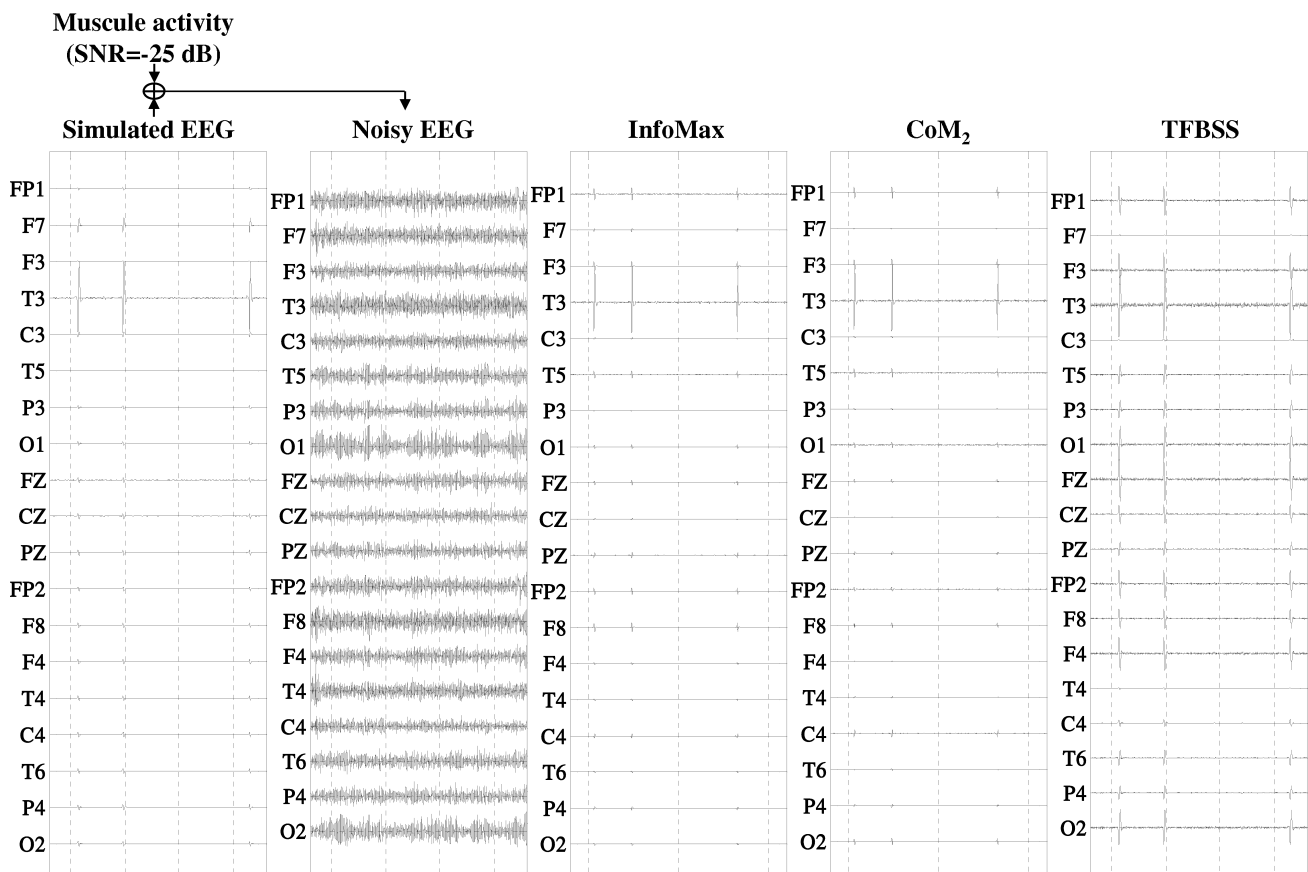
Muscule activity
(SNR=-25 dB)

Simulated EEG

FP1
F7
F3
T3
C3
T5
P3
O1
FZ
CZ
PZ
FP2
F8
F4
T4
C4
T6
P4
O2

Noisy EEG

FP1
F7
F3
T3
C3
T5
P3
O1
FZ
CZ
PZ
FP2
F8
F4
T4
C4
T6
P4
O2

InfoMax

FP1
F7
F3
T3
C3
T5
P3
O1
FZ
CZ
PZ
FP2
F8
F4
T4
C4
T6
P4
O2

CoM$_2$

FP1
F7
F3
T3
C3
T5
P3
O1
FZ
CZ
PZ
FP2
F8
F4
T4
C4
T6
P4
O2

TFBSS

FP1
F7
F3
T3
C3
T5
P3
O1
FZ
CZ
PZ
FP2
F8
F4
T4
C4
T6
P4
O2